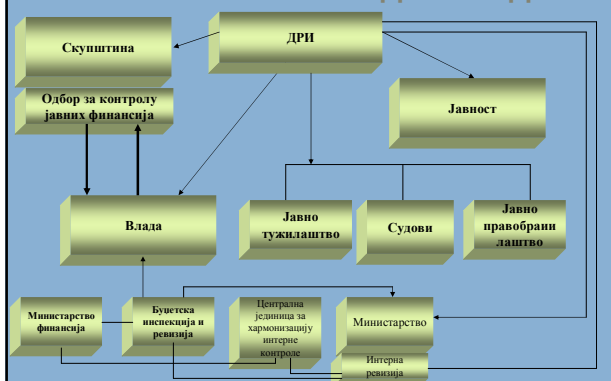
ДРИ

Скупштина

Одбор за контролу јавних финансија

Јавност

Влада

Јавно тужилаштво

Судови

Јавно правобранилаштво

Министарство финансија

Буџетска инспекција и ревизија

Централна јединица за хармонизацију интерне контроле

Министарство

Интерна ревизија